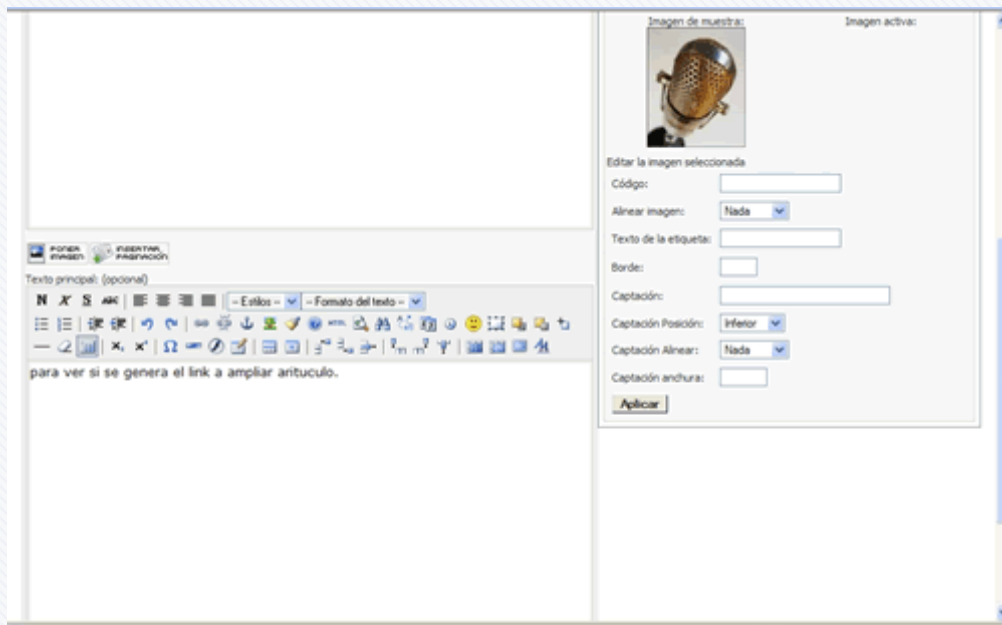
Imagen de muestra:

Imagen activa:

Editar la imagen seleccionada

Código:

Alinear imagen: Nada

Texto de la etiqueta:

Borde:

Captación:

Captación Posición: Inferior

Captación Alinear: Nada

Captación anchura:

Aplicar

PONER IMAGEN

INSERTAR PAGINACIÓN

Texto principal: (opcional)

N X S ABC

-- Estilos --

-- Formato del texto --

para ver si se genera el link a ampliar artuculo.